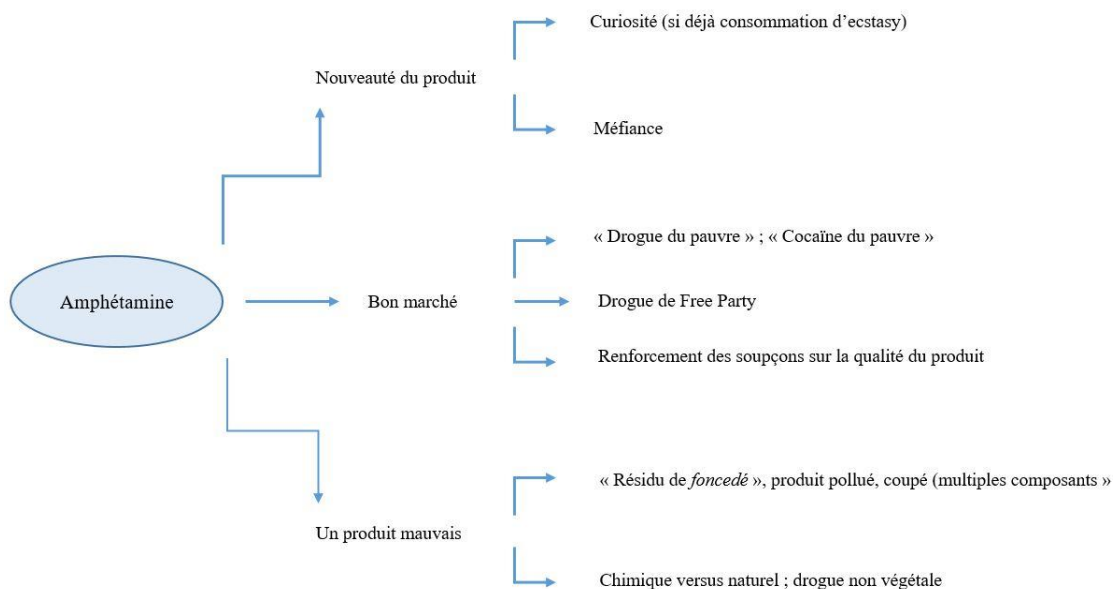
Amphétamine

Nouveauté du produit

Curiosité (si déjà consommation d'ecstasy)

Méfiance

Bon marché

« Drogue du pauvre » ; « Cocaïne du pauvre »

Drogue de Free Party

Renforcement des soupçons sur la qualité du produit

Un produit mauvais

« Résidu de *foncedé* », produit pollué, coupé (multiples composants »

Chimique versus naturel ; drogue non végétale